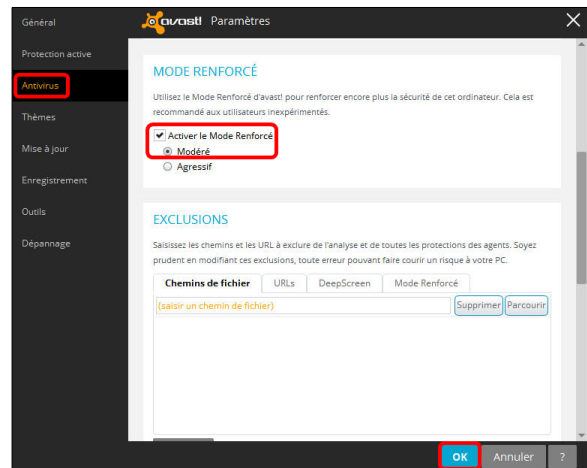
avast! Paramètres

Général

Protection active

Antivirus

Thèmes

Mise à jour

Enregistrement

Outils

Dépannage

MODE RENFORCÉ

Utilisez le Mode Renforcé d'avast! pour renforcer encore plus la sécurité de cet ordinateur. Cela est recommandé aux utilisateurs inexpérimentés.

Activer le Mode Renforcé

Modéré

Agressif

EXCLUSIONS

Saisissez les chemins et les URL à exclure de l'analyse et de toutes les protections des agents. Soyez prudent en modifiant ces exclusions, toute erreur pouvant faire courir un risque à votre PC.

| Chemins de fichier | URLs | DeepScreen | Mode Renforcé |
|---|---|---|---|

(saisir un chemin de fichier)

Supprimer

Parcourir

OK

Annuler

?